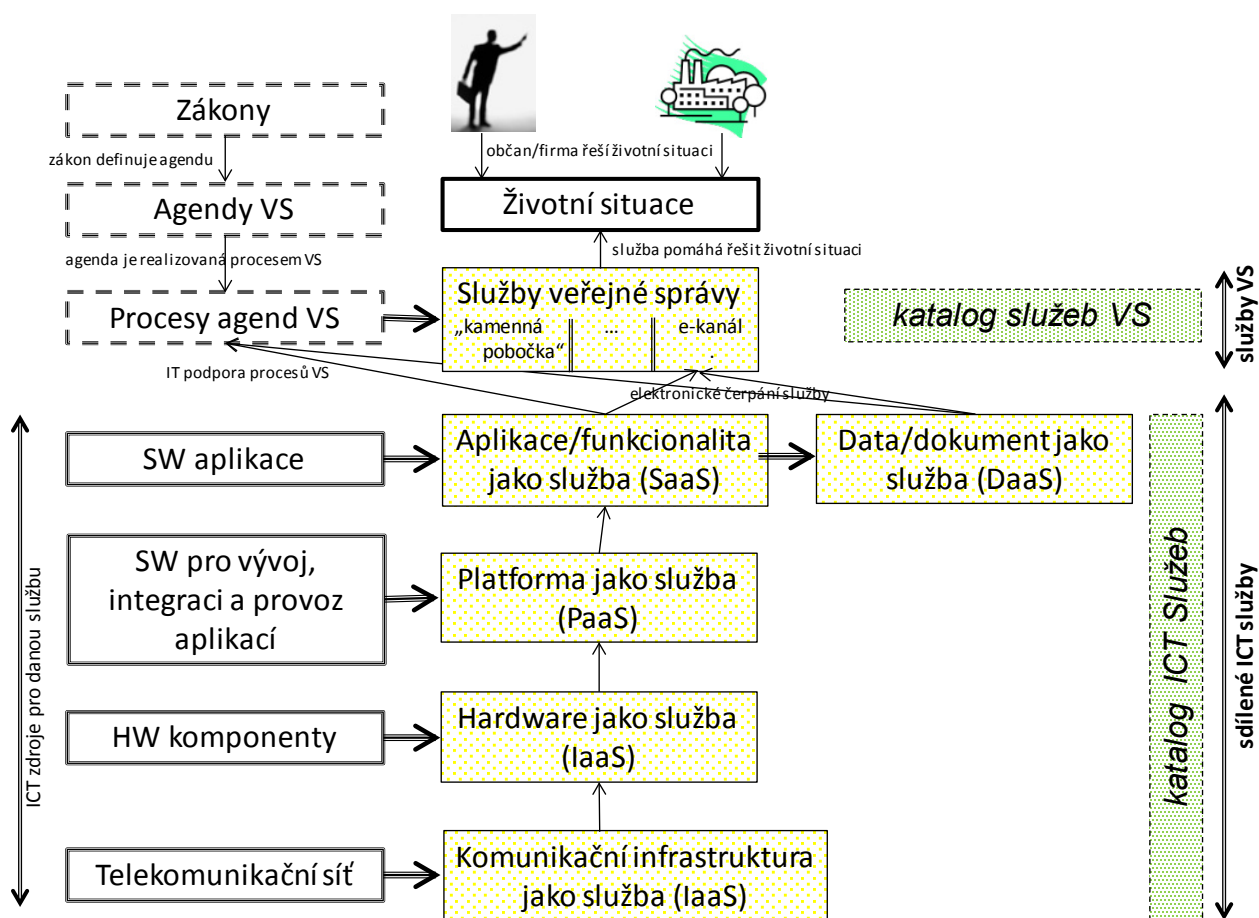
Zákony

zákon definuje agendu

Agendy VS

agenda je realizovaná procesem VS

Procesy agend VS

občan/firma řeší životní situaci

Životní situace

služba pomáhá řešit životní situaci

Služby veřejné správy
„kamenná pobočka“ | … | e-kanál .

katalog služeb VS

služby VS

IT podpora procesů VS

elektronické čerpání služby

SW aplikace

Aplikace/funkcionalita jako služba (SaaS)

Data/dokument jako služba (DaaS)

SW pro vývoj, integraci a provoz aplikací

Platforma jako služba (PaaS)

HW komponenty

Hardware jako služba (IaaS)

Telekomunikační síť

Komunikační infrastruktura jako služba (IaaS)

ICT zdroje pro danou službu

katalog ICT Služeb

sdílené ICT služby